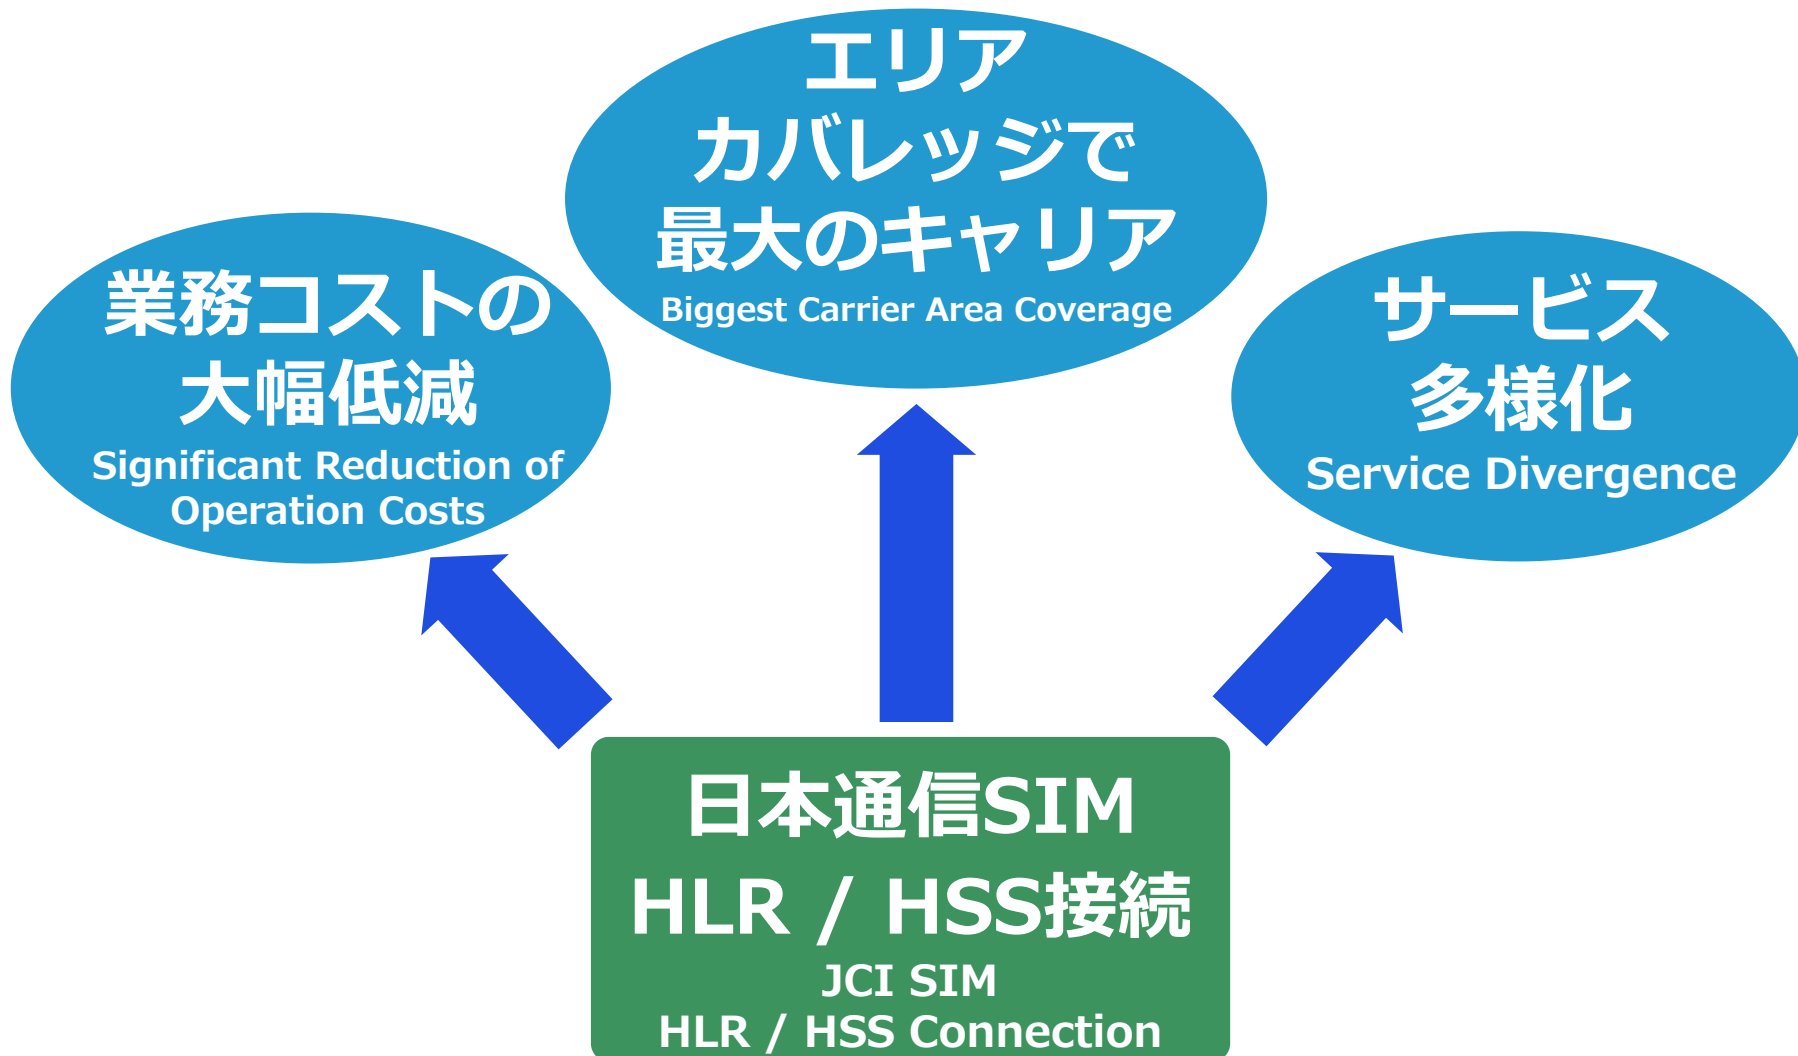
エリア
カバレッジで
最大のキャリア
Biggest Carrier Area Coverage

業務コストの
大幅低減
Significant Reduction of Operation Costs

サービス
多様化
Service Divergence

日本通信SIM
HLR / HSS接続
JCI SIM
HLR / HSS Connection